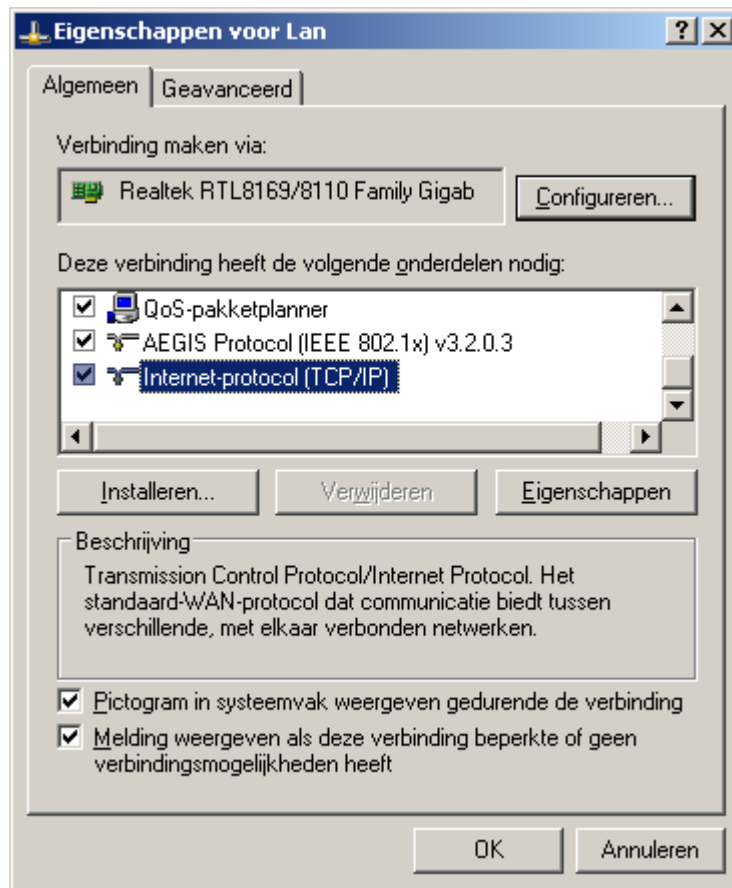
Eigenschappen voor Lan

? X

Algemeen | Geavanceerd

Verbinding maken via:

Realtek RTL8169/8110 Family Gigab

Configureren...

Deze verbinding heeft de volgende onderdelen nodig:

QoS-pakketplanner

AEGIS Protocol (IEEE 802.1x) v3.2.0.3

Internet-protocol (TCP/IP)

Installeren... | Verwijderen | Eigenschappen

Beschrijving

Transmission Control Protocol/Internet Protocol. Het standaard-WAN-protocol dat communicatie biedt tussen verschillende, met elkaar verbonden netwerken.

Pictogram in systeemvak weergeven gedurende de verbinding

Melding weergeven als deze verbinding beperkte of geen verbindingsmogelijkheden heeft

OK | Annuleren